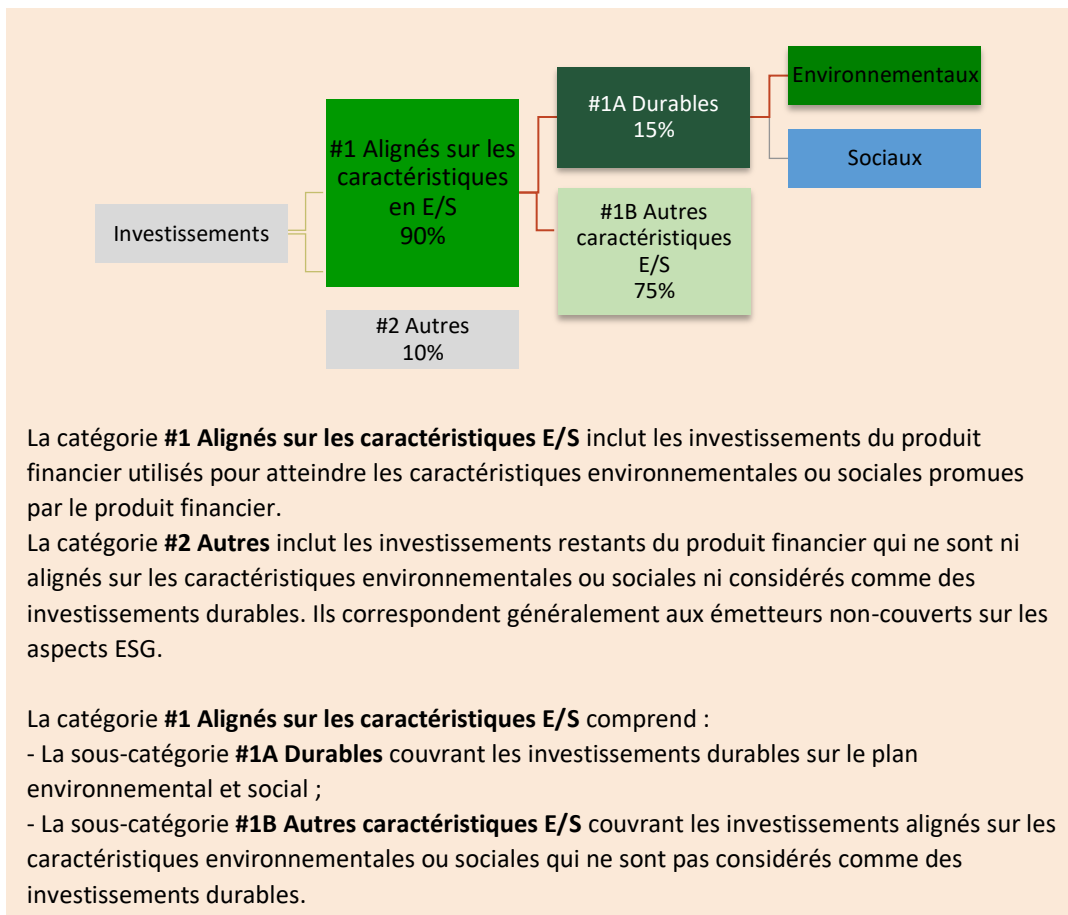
Investissements

#1 Alignés sur les caractéristiques en E/S
90%

#2 Autres
10%

#1A Durables
15%

#1B Autres caractéristiques E/S
75%

Environnementaux

Sociaux

La catégorie **#1 Alignés sur les caractéristiques E/S** inclut les investissements du produit financier utilisés pour atteindre les caractéristiques environnementales ou sociales promues par le produit financier.
La catégorie **#2 Autres** inclut les investissements restants du produit financier qui ne sont ni alignés sur les caractéristiques environnementales ou sociales ni considérés comme des investissements durables. Ils correspondent généralement aux émetteurs non-couverts sur les aspects ESG.

La catégorie **#1 Alignés sur les caractéristiques E/S** comprend :
- La sous-catégorie **#1A Durables** couvrant les investissements durables sur le plan environnemental et social ;
- La sous-catégorie **#1B Autres caractéristiques E/S** couvrant les investissements alignés sur les caractéristiques environnementales ou sociales qui ne sont pas considérés comme des investissements durables.